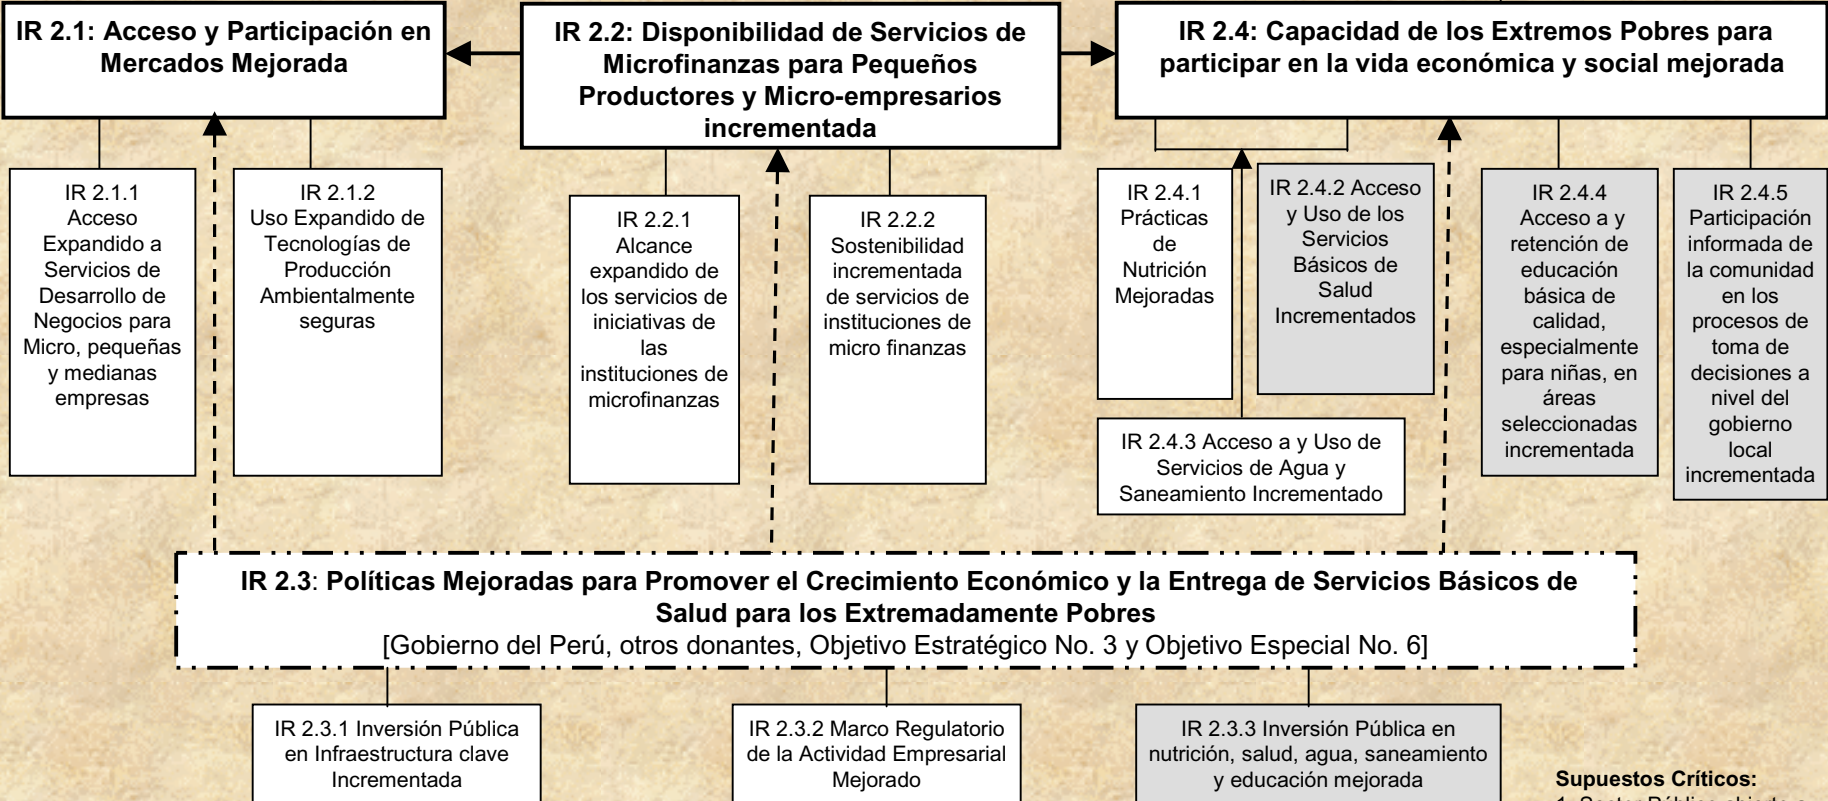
IR 2.1: Acceso y Participación en Mercados Mejorada

IR 2.2: Disponibilidad de Servicios de Microfinanzas para Pequeños Productores y Micro-empresarios incrementada

IR 2.4: Capacidad de los Extremos Pobres para participar en la vida económica y social mejorada

IR 2.1.1 Acceso Expandido a Servicios de Desarrollo de Negocios para Micro, pequeñas y medianas empresas

IR 2.1.2 Uso Expandido de Tecnologías de Producción Ambientalmente seguras

IR 2.2.1 Alcance expandido de los servicios de iniciativas de las instituciones de microfinanzas

IR 2.2.2 Sostenibilidad incrementada de servicios de instituciones de micro finanzas

IR 2.4.1 Prácticas de Nutrición Mejoradas

IR 2.4.2 Acceso y Uso de los Servicios Básicos de Salud Incrementados

IR 2.4.4 Acceso a y retención de educación básica de calidad, especialmente para niñas, en áreas seleccionadas incrementada

IR 2.4.5 Participación informada de la comunidad en los procesos de toma de decisiones a nivel del gobierno local incrementada

IR 2.4.3 Acceso a y Uso de Servicios de Agua y Saneamiento Incrementado

IR 2.3: Políticas Mejoradas para Promover el Crecimiento Económico y la Entrega de Servicios Básicos de Salud para los Extremadamente Pobres
[Gobierno del Perú, otros donantes, Objetivo Estratégico No. 3 y Objetivo Especial No. 6]

IR 2.3.1 Inversión Pública en Infraestructura clave Incrementada

IR 2.3.2 Marco Regulatorio de la Actividad Empresarial Mejorado

IR 2.3.3 Inversión Pública en nutrición, salud, agua, saneamiento y educación mejorada

Supuestos Críticos:
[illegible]